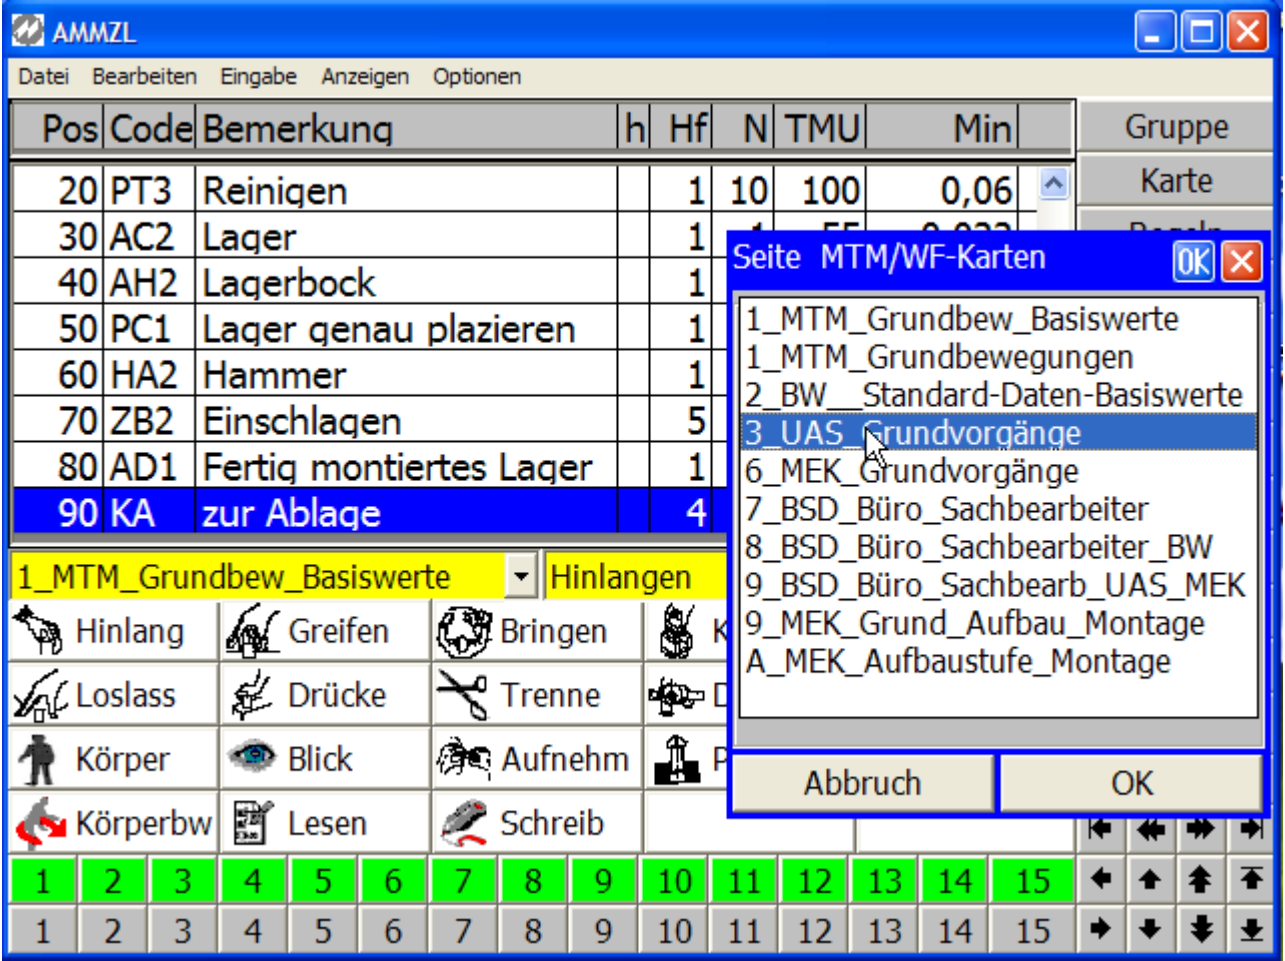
AMMZL

Datei Bearbeiten Eingabe Anzeigen Optionen

| Pos | Code | Bemerkung | h | Hf | N | TMU | Min |
|---|---|---|---|---|---|---|---|
| 20 | PT3 | Reinigen | | 1 | 10 | 100 | 0,06 |
| 30 | AC2 | Lager | | 1 | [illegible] | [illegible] | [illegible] |
| 40 | AH2 | Lagerbock | | 1 | | | |
| 50 | PC1 | Lager genau plazieren | | 1 | | | |
| 60 | HA2 | Hammer | | 1 | | | |
| 70 | ZB2 | Einschlagen | | 5 | | | |
| 80 | AD1 | Fertig montiertes Lager | | 1 | | | |
| 90 | KA | zur Ablage | | 4 | | | |

Gruppe
Karte
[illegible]

Seite MTM/WF-Karten
OK

1_MTM_Grundbew_Basiswerte
1_MTM_Grundbewegungen
2_BW__Standard-Daten-Basiswerte
3_UAS_Grundvorgänge
6_MEK_Grundvorgänge
7_BSD_Büro_Sachbearbeiter
8_BSD_Büro_Sachbearbeiter_BW
9_BSD_Büro_Sachbearb_UAS_MEK
9_MEK_Grund_Aufbau_Montage
A_MEK_Aufbaustufe_Montage

Abbruch
OK

1_MTM_Grundbew_Basiswerte
Hinlangen

Hinlang
Greifen
Bringen
K
Loslass
Drücke
Trenne
D
Körper
Blick
Aufnehm
P
Körperbw
Lesen
Schreib

1 2 3 4 5 6 7 8 9 10 11 12 13 14 15
1 2 3 4 5 6 7 8 9 10 11 12 13 14 15